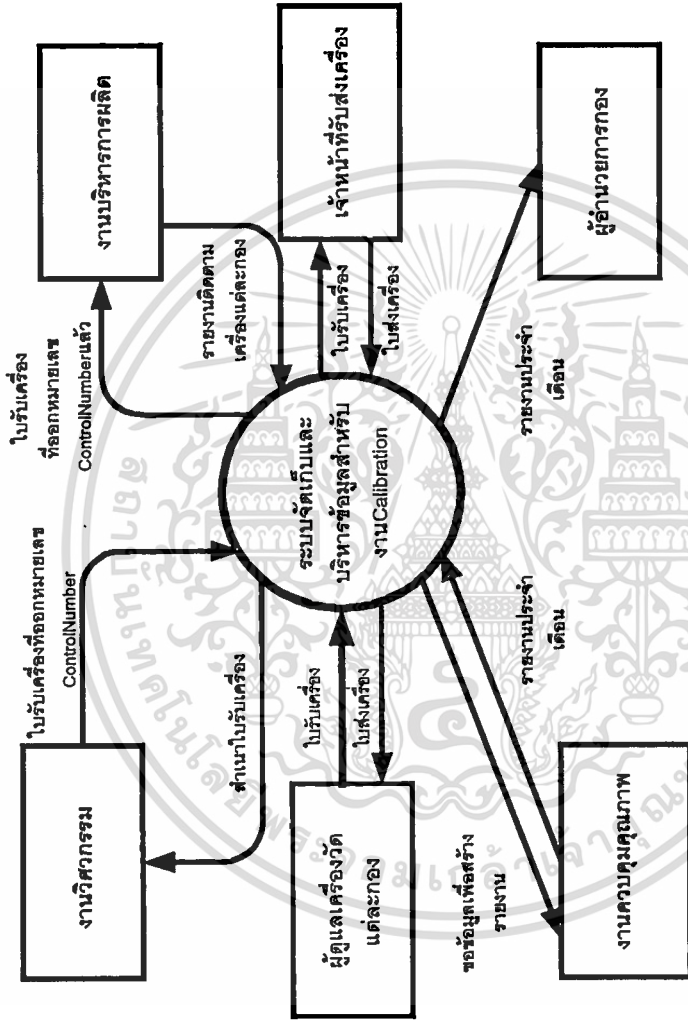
ระบบจัดเก็บและบริหารข้อมูลสำหรับงานCalibration

งานบริหารการผลิต

เจ้าหน้าที่รับส่งเครื่อง

ผู้อำนวยการกอง

งานวิศวกรรม

ผู้ดูแลเครื่องวัดแต่ละกอง

งานควบคุมคุณภาพ

ใบรับเครื่องที่ออกหมายเลข ControlNumberแล้ว

รายงานติดตามเครื่องแต่ละกอง

ใบรับเครื่อง

ใบส่งเครื่อง

รายงานประจำเดือน

ใบรับเครื่องที่ออกหมายเลข ControlNumber

สำเนาใบรับเครื่อง

ใบรับเครื่อง

ใบส่งเครื่อง

รายงานประจำเดือน

ขอข้อมูลเพื่อสร้างรายงาน